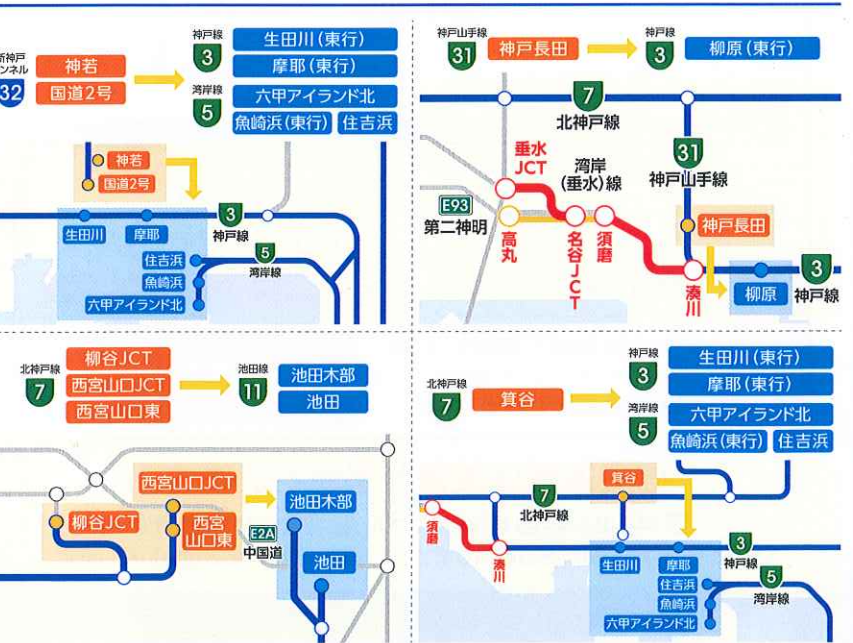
新神戸
ンネル
32
神若
国道2号
神戸線
3
湾岸線
5
生田川（東行）
摩耶（東行）
六甲アイランド北
魚崎浜（東行）
住吉浜

神若
国道2号
生田川
摩耶
3
神戸線
住吉浜
魚崎浜
六甲アイランド北
5
湾岸線

神戸山手線
31
神戸長田
神戸線
3
柳原（東行）

7
北神戸線
31
神戸山手線
垂水JCT
湾岸（垂水）線
E93
第二神明
高丸
名谷JCT
須磨
神戸長田
湊川
柳原
3
神戸線

北神戸線
7
柳谷JCT
西宮山口JCT
西宮山口東
池田線
11
池田木部
池田

西宮山口JCT
柳谷JCT
西宮山口東
E2A
中国道
池田木部
池田

北神戸線
7
箕谷
神戸線
3
湾岸線
5
生田川（東行）
摩耶（東行）
六甲アイランド北
魚崎浜（東行）
住吉浜

箕谷
須磨
7
北神戸線
湊川
生田川
摩耶
3
神戸線
住吉浜
5
湾岸線
魚崎浜
六甲アイランド北